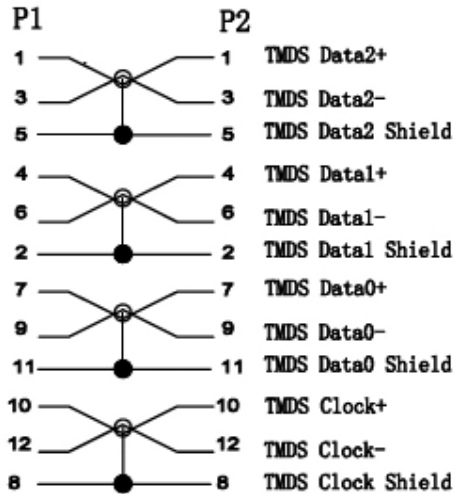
P1 P2

1 1 TMDS Data2+
3 3 TMDS Data2-
5 5 TMDS Data2 Shield

4 4 TMDS Data1+
6 6 TMDS Data1-
2 2 TMDS Data1 Shield

7 7 TMDS Data0+
9 9 TMDS Data0-
11 11 TMDS Data0 Shield

10 10 TMDS Clock+
12 12 TMDS Clock-
8 8 TMDS Clock Shield